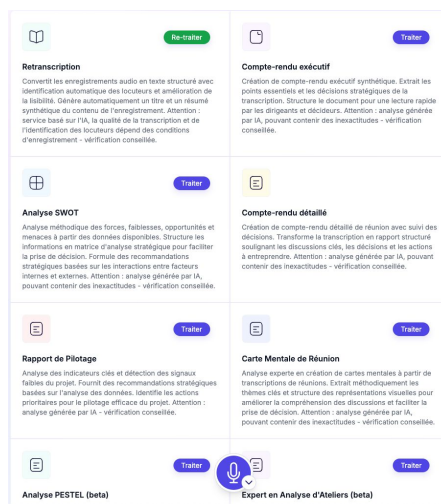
Re-traiter

Retranscription

Convertit les enregistrements audio en texte structuré avec identification automatique des locuteurs et amélioration de la lisibilité. Génère automatiquement un titre et un résumé synthétique du contenu de l'enregistrement. Attention : service basé sur l'IA, la qualité de la transcription et de l'identification des locuteurs dépend des conditions d'enregistrement - vérification conseillée.

Traiter

Compte-rendu exécutif

Création de compte-rendu exécutif synthétique. Extrait les points essentiels et les décisions stratégiques de la transcription. Structure le document pour une lecture rapide par les dirigeants et décideurs. Attention : analyse générée par IA, pouvant contenir des inexactitudes - vérification conseillée.

Traiter

Analyse SWOT

Analyse méthodique des forces, faiblesses, opportunités et menaces à partir des données disponibles. Structure les informations en matrice d'analyse stratégique pour faciliter la prise de décision. Formule des recommandations stratégiques basées sur les interactions entre facteurs internes et externes. Attention : analyse générée par IA, pouvant contenir des inexactitudes - vérification conseillée.

Traiter

Compte-rendu détaillé

Création de compte-rendu détaillé de réunion avec suivi des décisions. Transforme la transcription en rapport structuré soulignant les discussions clés, les décisions et les actions à entreprendre. Attention : analyse générée par IA, pouvant contenir des inexactitudes - vérification conseillée.

Traiter

Rapport de Pilotage

Analyse des indicateurs clés et détection des signaux faibles du projet. Fournit des recommandations stratégiques basées sur l'analyse des données. Identifie les actions prioritaires pour le pilotage efficace du projet. Attention : analyse générée par IA - vérification conseillée.

Traiter

Carte Mentale de Réunion

Analyse experte en création de cartes mentales à partir de transcriptions de réunions. Extrait méthodiquement les thèmes clés et structure des représentations visuelles pour améliorer la compréhension des discussions et faciliter la prise de décision. Attention : analyse générée par IA, pouvant contenir des inexactitudes - vérification conseillée.

Traiter

Analyse PESTEL (beta)

Traiter

Expert en Analyse d'Ateliers (beta)